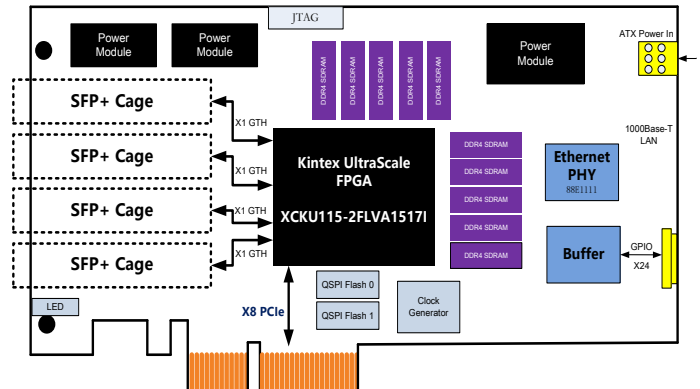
JTAG

Power Module

Power Module

Power Module

ATX Power In

DDR4 SDRAM

DDR4 SDRAM

DDR4 SDRAM

DDR4 SDRAM

DDR4 SDRAM

SFP+ Cage

SFP+ Cage

SFP+ Cage

SFP+ Cage

X1 GTH

X1 GTH

X1 GTH

X1 GTH

Kintex UltraScale FPGA

XCKU115-2FLVA1517I

DDR4 SDRAM

DDR4 SDRAM

DDR4 SDRAM

DDR4 SDRAM

DDR4 SDRAM

1000Base-T LAN

Ethernet PHY
88E1111

Buffer

GPIO X24

QSPI Flash 0

QSPI Flash 1

Clock Generator

X8 PCIe

LED